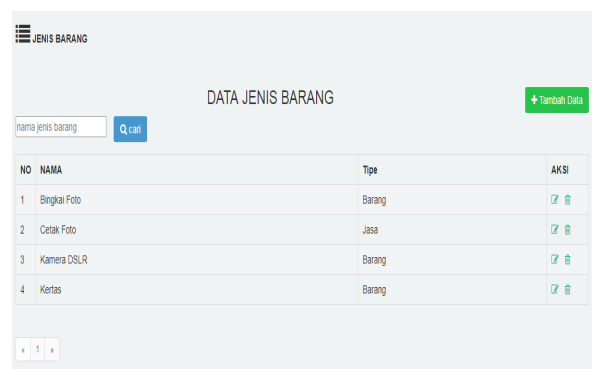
JENIS BARANG

DATA JENIS BARANG

+ Tambah Data

nama jenis barang

cari

| NO | NAMA | Tipe | AKSI |
|---|---|---|---|
| 1 | Bingkai Foto | Barang | |
| 2 | Cetak Foto | Jasa | |
| 3 | Kamera DSLR | Barang | |
| 4 | Kertas | Barang | |

« 1 »